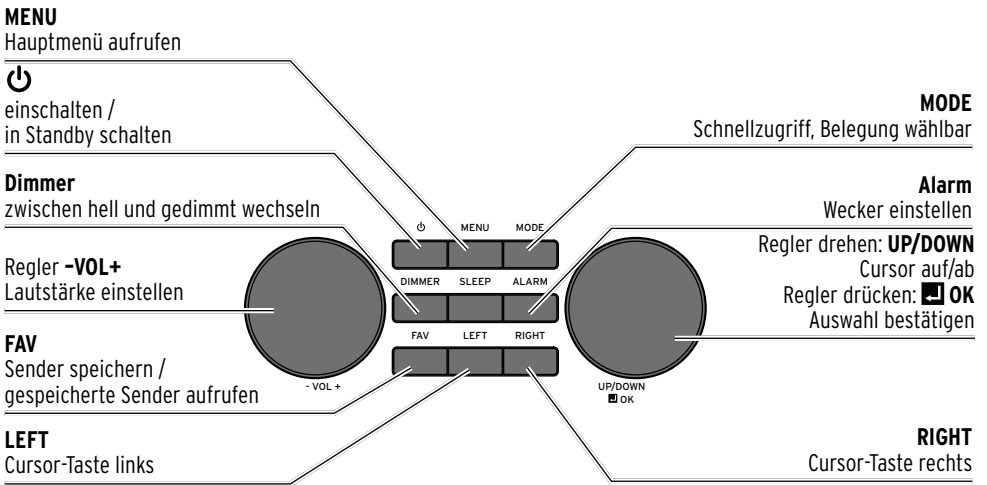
**MENU**
Hauptmenü aufrufen

⏻
einschalten /
in Standby schalten

**Dimmer**
zwischen hell und gedimmt wechseln

Regler **–VOL+**
Lautstärke einstellen

**FAV**
Sender speichern /
gespeicherte Sender aufrufen

**LEFT**
Cursor-Taste links

**MODE**
Schnellzugriff, Belegung wählbar

**Alarm**
Wecker einstellen

Regler drehen: **UP/DOWN**
Cursor auf/ab
Regler drücken: ↵ **OK**
Auswahl bestätigen

**RIGHT**
Cursor-Taste rechts

⏻ MENU MODE
DIMMER SLEEP ALARM
FAV LEFT RIGHT

- VOL +

UP/DOWN
↵ OK